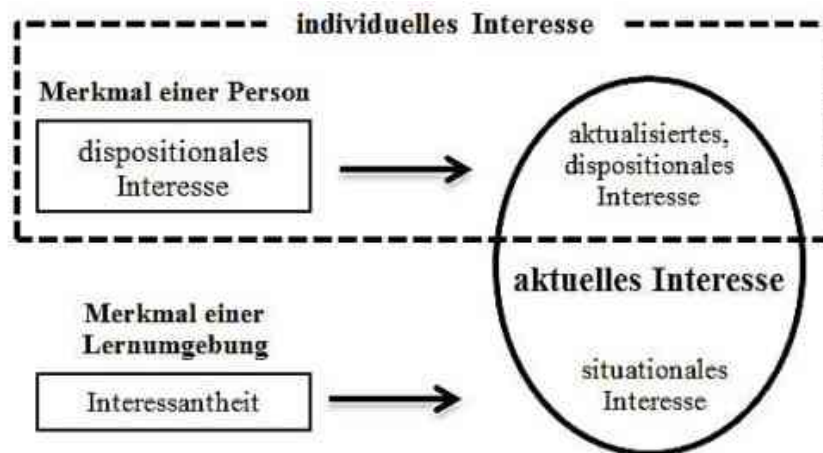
individuelles Interesse

Merkmal einer Person

dispositionales Interesse

aktualisiertes, dispositionales Interesse

aktuelles Interesse

Merkmal einer Lernumgebung

Interessantheit

situationales Interesse